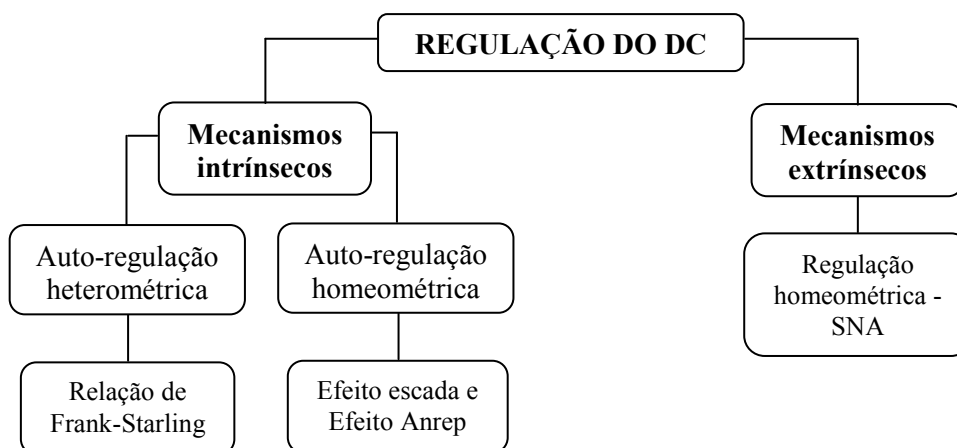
REGULAÇÃO DO DC

Mecanismos intrínsecos

Auto-regulação heterométrica

Relação de Frank-Starling

Auto-regulação homeométrica

Efeito escada e Efeito Anrep

Mecanismos extrínsecos

Regulação homeométrica - SNA